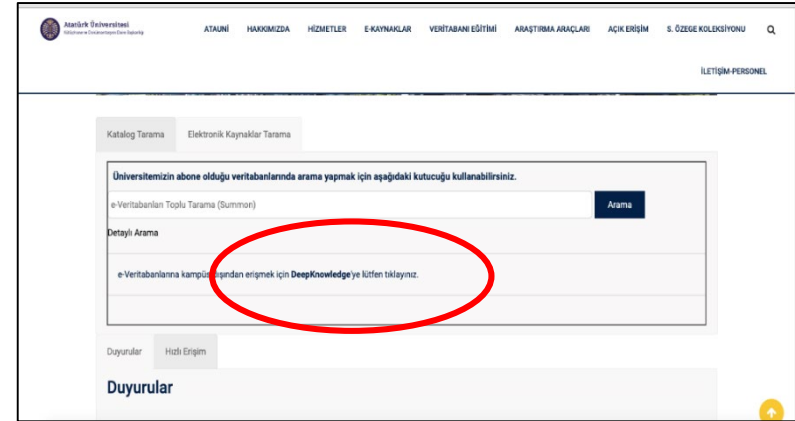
Atatürk Üniversitesi
Kütüphane ve Dokümantasyon Daire Başkanlığı

ATAUNİ HAKKIMIZDA HİZMETLER E-KAYNAKLAR VERİTABANI EĞİTİMİ ARAŞTIRMA ARAÇLARI AÇIK ERİŞİM S. ÖZEGE KOLEKSİYONU

İLETİŞİM-PERSONEL

Katalog Tarama Elektronik Kaynaklar Tarama

Üniversitemizin abone olduğu veritabanlarında arama yapmak için aşağıdaki kutucuğu kullanabilirsiniz.

e-Veritabanları Toplu Tarama (Summon)

Arama

Detaylı Arama

e-Veritabanlarına kampüs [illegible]şından erişmek için DeepKnowledge'ye lütfen tıklayınız.

Duyurular Hızlı Erişim

Duyurular